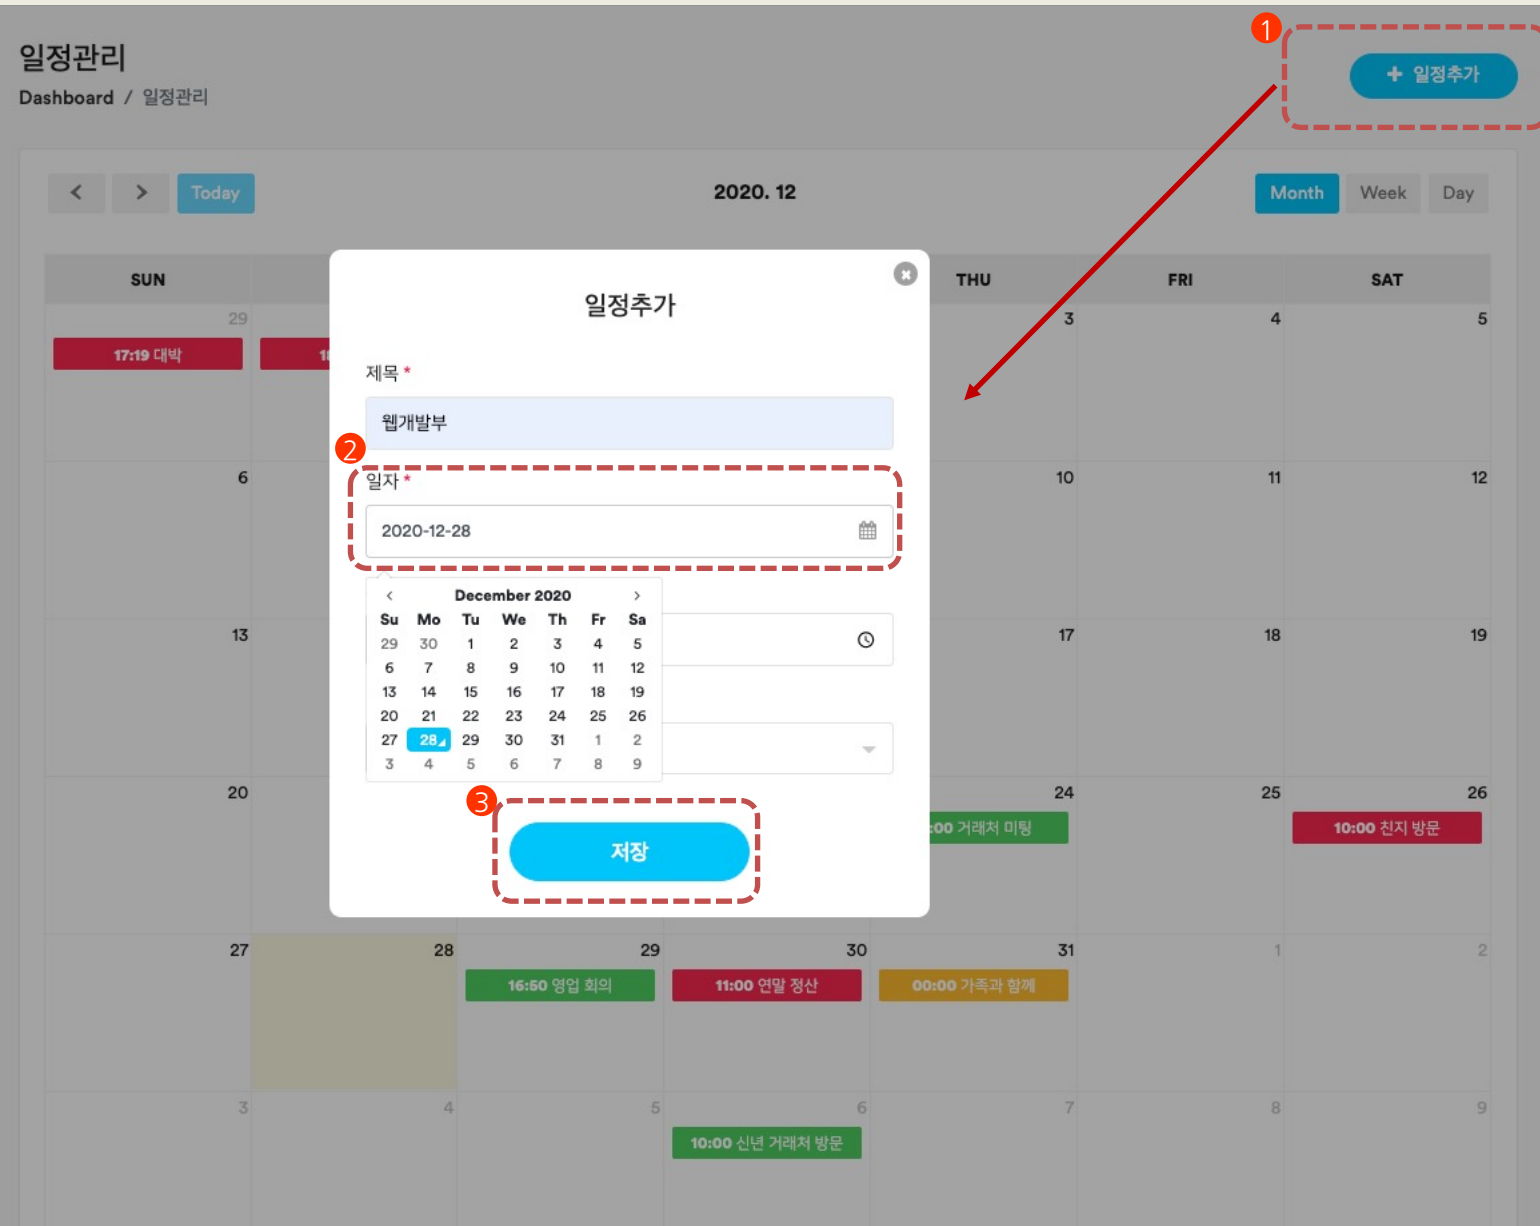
일정관리
Dashboard / 일정관리

1
+ 일정추가

< > Today 2020. 12 Month Week Day

| SUN | | | | THU | FRI | SAT |
|---|---|---|---|---|---|---|
| 29 17:19 대박 | 1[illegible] | | | 3 | 4 | 5 |
| 6 | | | | 10 | 11 | 12 |
| 13 | | | | 17 | 18 | 19 |
| 20 | | | | 24 :00 거래처 미팅 | 25 | 26 10:00 친지 방문 |
| 27 | 28 | 29 16:50 영업 회의 | 30 11:00 연말 정산 | 31 00:00 가족과 함께 | 1 | 2 |
| 3 | 4 | 5 | 6 10:00 신년 거래처 방문 | 7 | 8 | 9 |

일정추가
제목 *
웹개발부
2
일자 *
2020-12-28

‹ December 2020 ›
| Su | Mo | Tu | We | Th | Fr | Sa |
|---|---|---|---|---|---|---|
| 29 | 30 | 1 | 2 | 3 | 4 | 5 |
| 6 | 7 | 8 | 9 | 10 | 11 | 12 |
| 13 | 14 | 15 | 16 | 17 | 18 | 19 |
| 20 | 21 | 22 | 23 | 24 | 25 | 26 |
| 27 | 28 | 29 | 30 | 31 | 1 | 2 |
| 3 | 4 | 5 | 6 | 7 | 8 | 9 |

3
저장